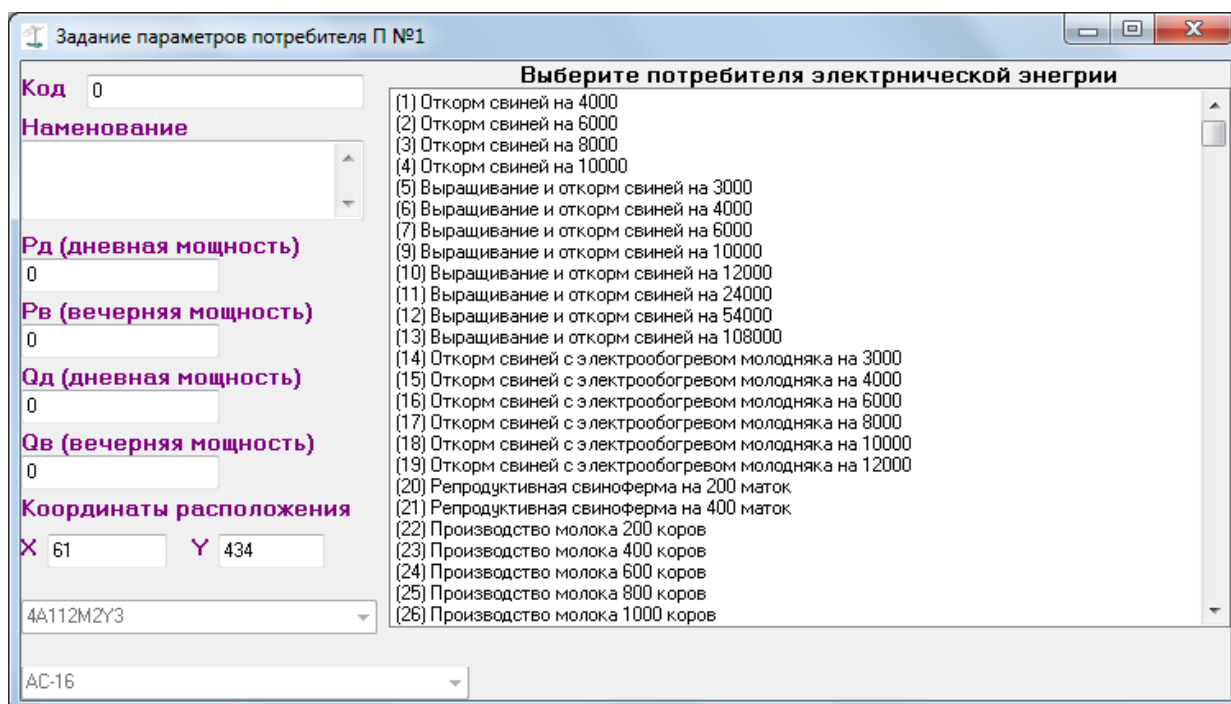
Задание параметров потребителя П №1

Код 0

Наменование

Рд (дневная мощность)
0

Рв (вечерняя мощность)
0

Qд (дневная мощность)
0

Qв (вечерняя мощность)
0

Координаты расположения

X 61 Y 434

4A112M2Y3

AC-16

Выберите потребителя электрнической энегрии

(1) Откорм свиней на 4000
(2) Откорм свиней на 6000
(3) Откорм свиней на 8000
(4) Откорм свиней на 10000
(5) Выращивание и откорм свиней на 3000
(6) Выращивание и откорм свиней на 4000
(7) Выращивание и откорм свиней на 6000
(9) Выращивание и откорм свиней на 10000
(10) Выращивание и откорм свиней на 12000
(11) Выращивание и откорм свиней на 24000
(12) Выращивание и откорм свиней на 54000
(13) Выращивание и откорм свиней на 108000
(14) Откорм свиней с электрообогревом молодняка на 3000
(15) Откорм свиней с электрообогревом молодняка на 4000
(16) Откорм свиней с электрообогревом молодняка на 6000
(17) Откорм свиней с электрообогревом молодняка на 8000
(18) Откорм свиней с электрообогревом молодняка на 10000
(19) Откорм свиней с электрообогревом молодняка на 12000
(20) Репродуктивная свиноферма на 200 маток
(21) Репродуктивная свиноферма на 400 маток
(22) Производство молока 200 коров
(23) Производство молока 400 коров
(24) Производство молока 600 коров
(25) Производство молока 800 коров
(26) Производство молока 1000 коров